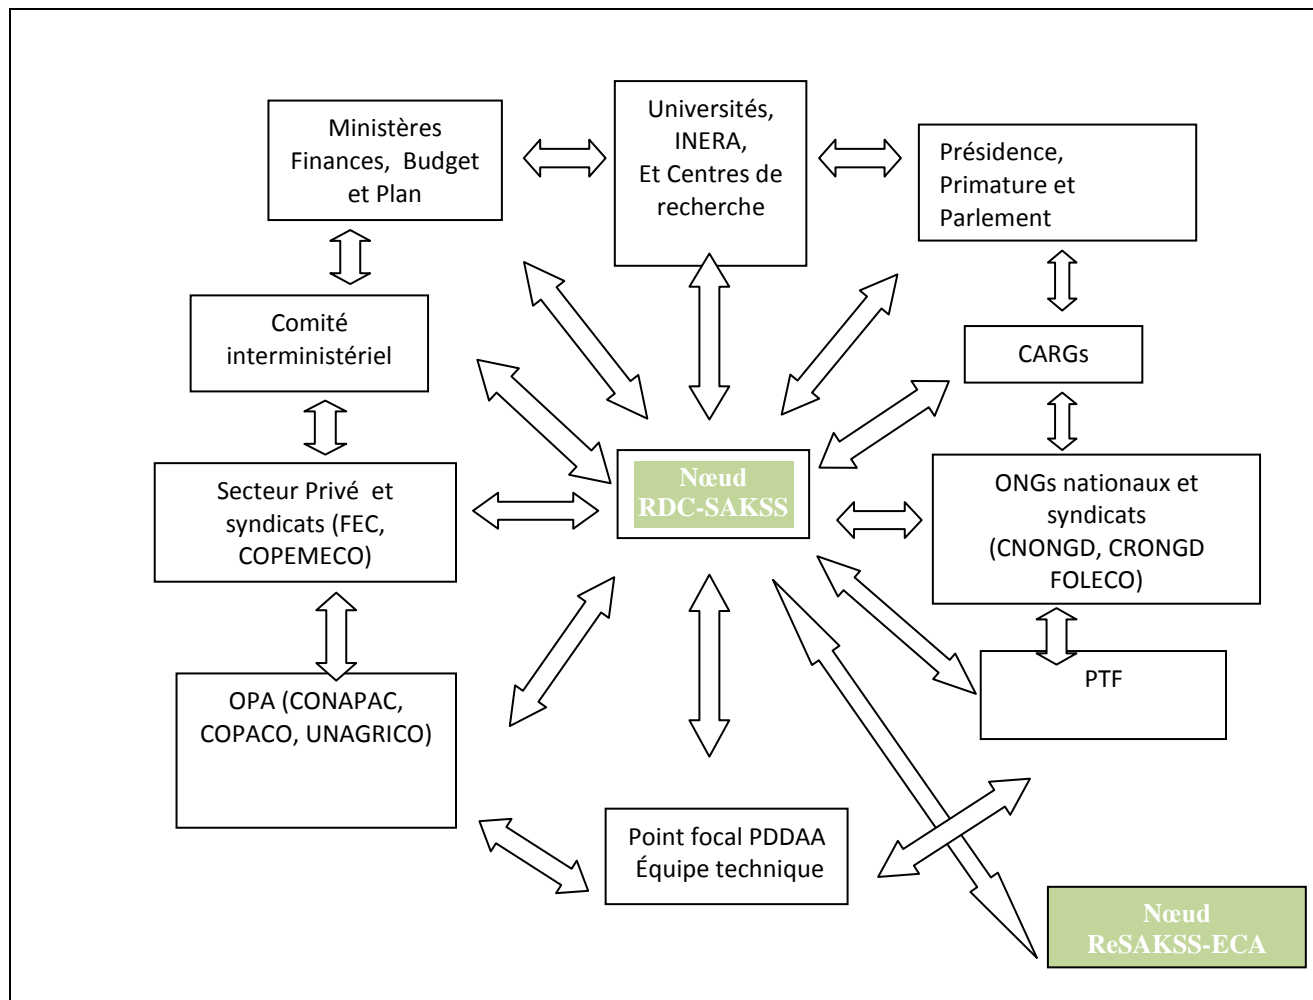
Ministères Finances, Budget et Plan

Universités, INERA, Et Centres de recherche

Présidence, Primature et Parlement

Comité interministériel

CARGs

Nœud RDC-SAKSS

Secteur Privé et syndicats (FEC, COPEMECO)

ONGs nationaux et syndicats (CNONGD, CRONGD FOLECO)

PTF

OPA (CONAPAC, COPACO, UNAGRICO)

Point focal PDDAA Équipe technique

Nœud ReSAKSS-ECA